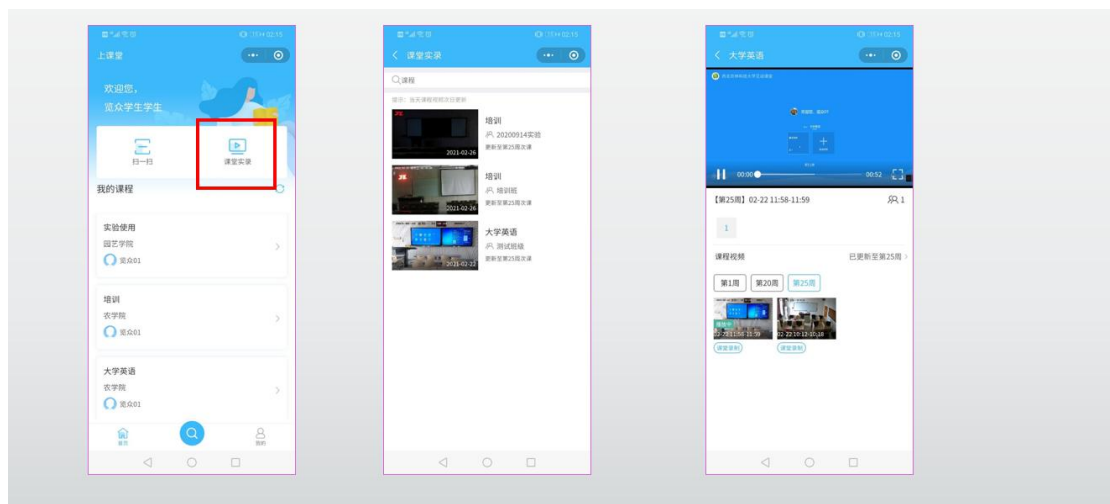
上课堂

欢迎您，
觅众学生学生

扫一扫
课堂实录

我的课程

实验使用
园艺学院
觅众01

培训
农学院
觅众01

大学英语
农学院
觅众01

首页
我的

课堂实录

课程

提示：当天课程视频次日更新

培训
20200914实验
更新至第25周次课
2021-02-26

培训
培训班
更新至第25周次课
2021-02-26

大学英语
测试班级
更新至第25周次课
2021-02-22

大学英语

00:00
00:52

【第25周】02-22 11:58-11:59
1

1

课程视频
已更新至第25周

第1周
第20周
第25周

02-22 11:58-11:59
02-22 10:13-10:18
课堂录制
课堂录制